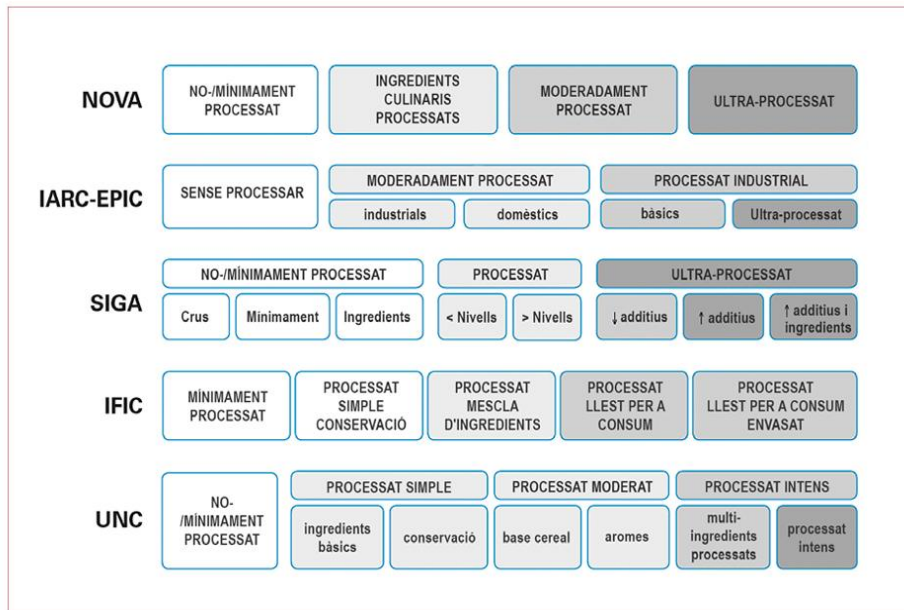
NOVA

NO-/MÍNIMAMENT PROCESSAT

INGREDIENTS CULINARIS PROCESSATS

MODERADAMENT PROCESSAT

ULTRA-PROCESSAT

IARC-EPIC

SENSE PROCESSAR

MODERADAMENT PROCESSAT

industrials

domèstics

PROCESSAT INDUSTRIAL

bàsics

Ultra-processat

SIGA

NO-/MÍNIMAMENT PROCESSAT

Crus

Minimament

Ingredients

PROCESSAT

< Nivells

> Nivells

ULTRA-PROCESSAT

↓ additius

↑ additius

↑ additius i ingredients

IFIC

MÍNIMAMENT PROCESSAT

PROCESSAT SIMPLE CONSERVACIÓ

PROCESSAT MESCLA D'INGREDIENTS

PROCESSAT LLEST PER A CONSUM

PROCESSAT LLEST PER A CONSUM ENVASAT

UNC

NO-/MÍNIMAMENT PROCESSAT

PROCESSAT SIMPLE

ingredients bàsics

conservació

PROCESSAT MODERAT

base cereal

aromes

PROCESSAT INTENS

multi-ingredients processats

processat intens